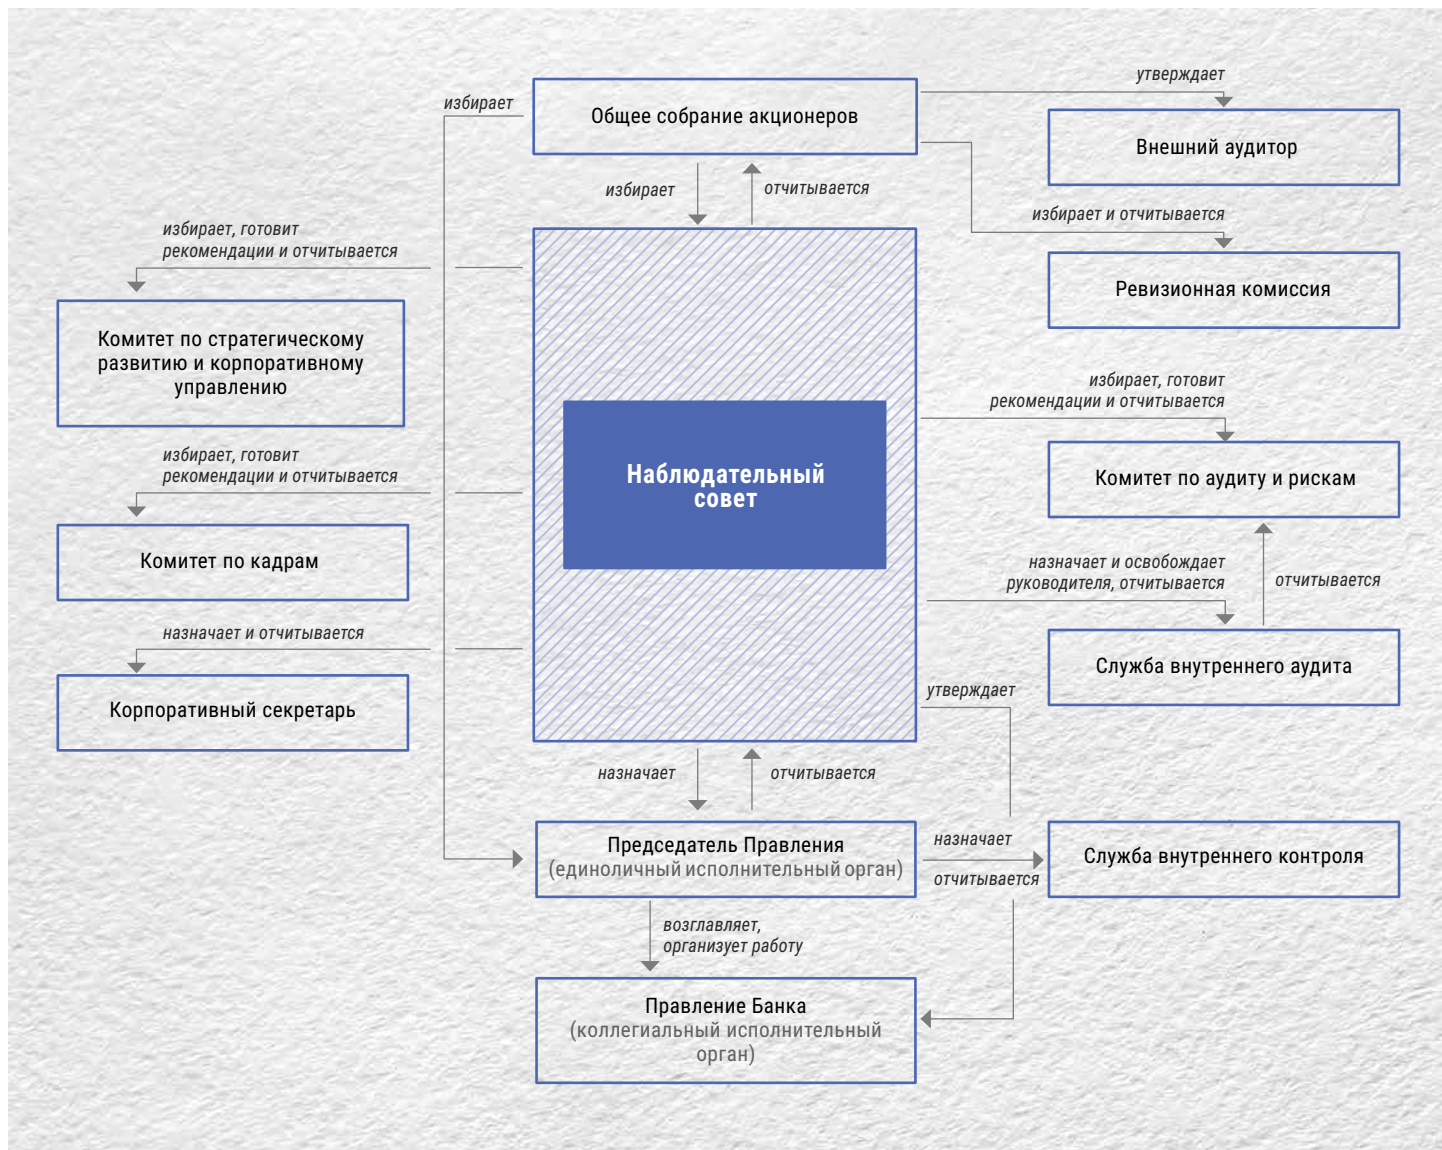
избирает

Общее собрание акционеров

утверждает

Внешний аудитор

избирает

отчитывается

избирает и отчитывается

Ревизионная комиссия

избирает, готовит рекомендации и отчитывается

Комитет по стратегическому развитию и корпоративному управлению

Наблюдательный совет

избирает, готовит рекомендации и отчитывается

Комитет по аудиту и рискам

избирает, готовит рекомендации и отчитывается

Комитет по кадрам

назначает и освобождает руководителя, отчитывается

отчитывается

назначает и отчитывается

Корпоративный секретарь

Служба внутреннего аудита

утверждает

назначает

отчитывается

Председатель Правления (единоличный исполнительный орган)

назначает

отчитывается

Служба внутреннего контроля

возглавляет, организует работу

Правление Банка (коллегиальный исполнительный орган)